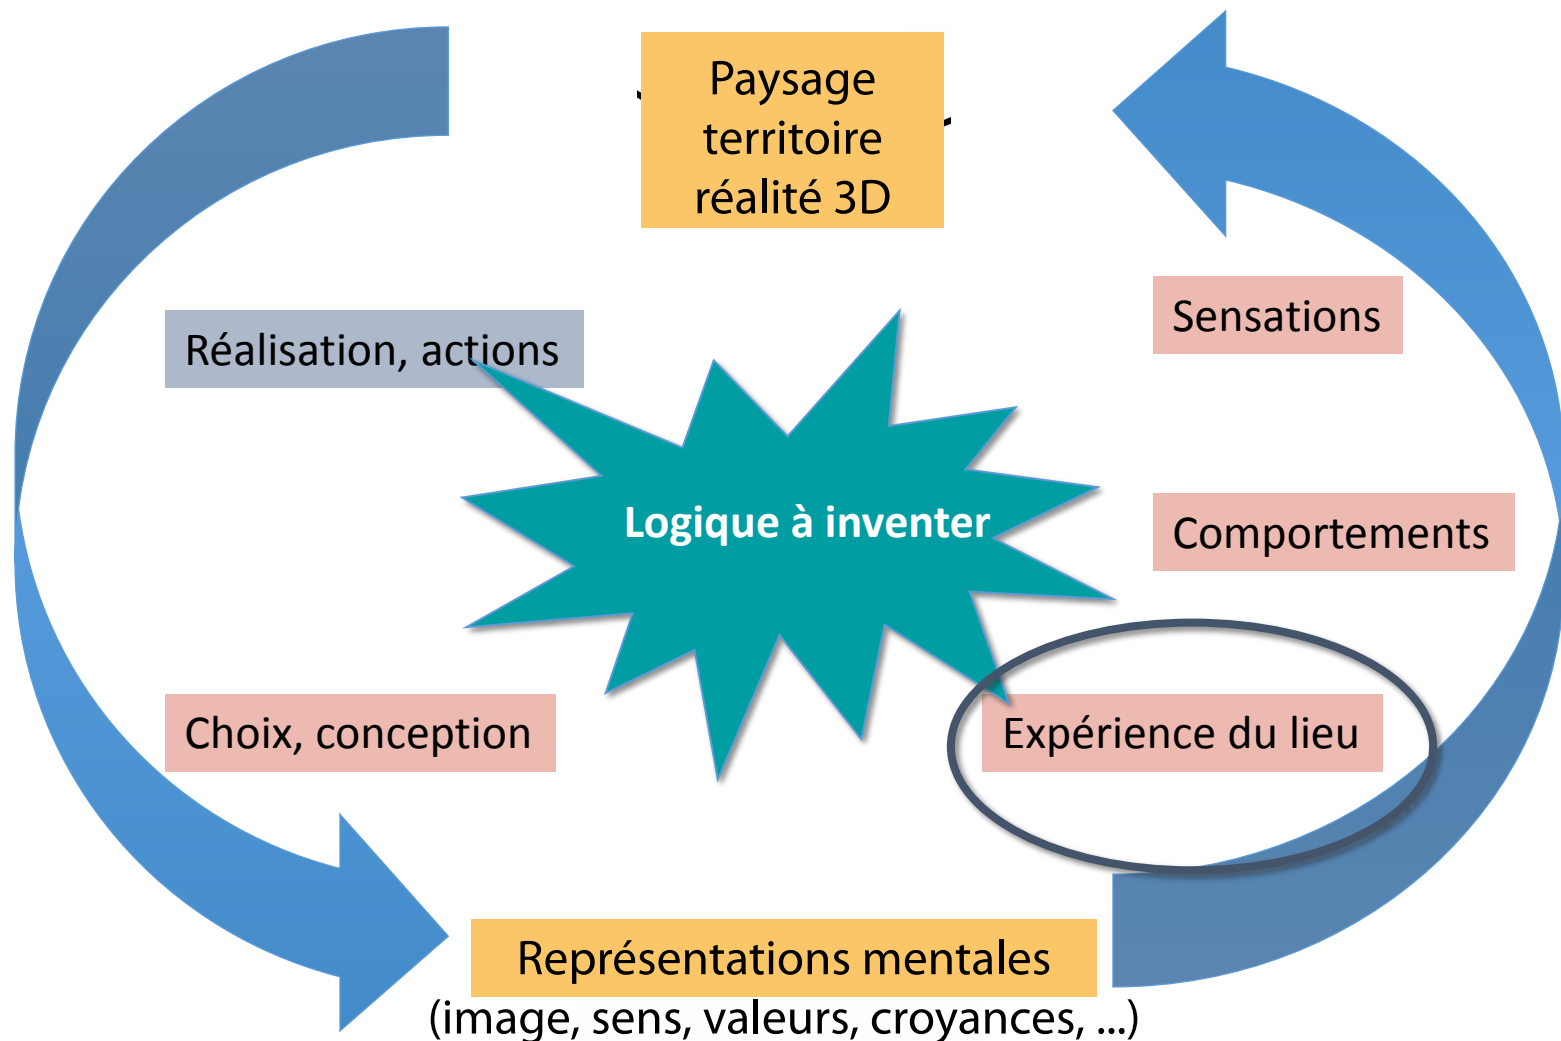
Paysage
territoire
réalité 3D

Réalisation, actions

Sensations

Logique à inventer

Comportements

Choix, conception

Expérience du lieu

Représentations mentales
(image, sens, valeurs, croyances, ...)